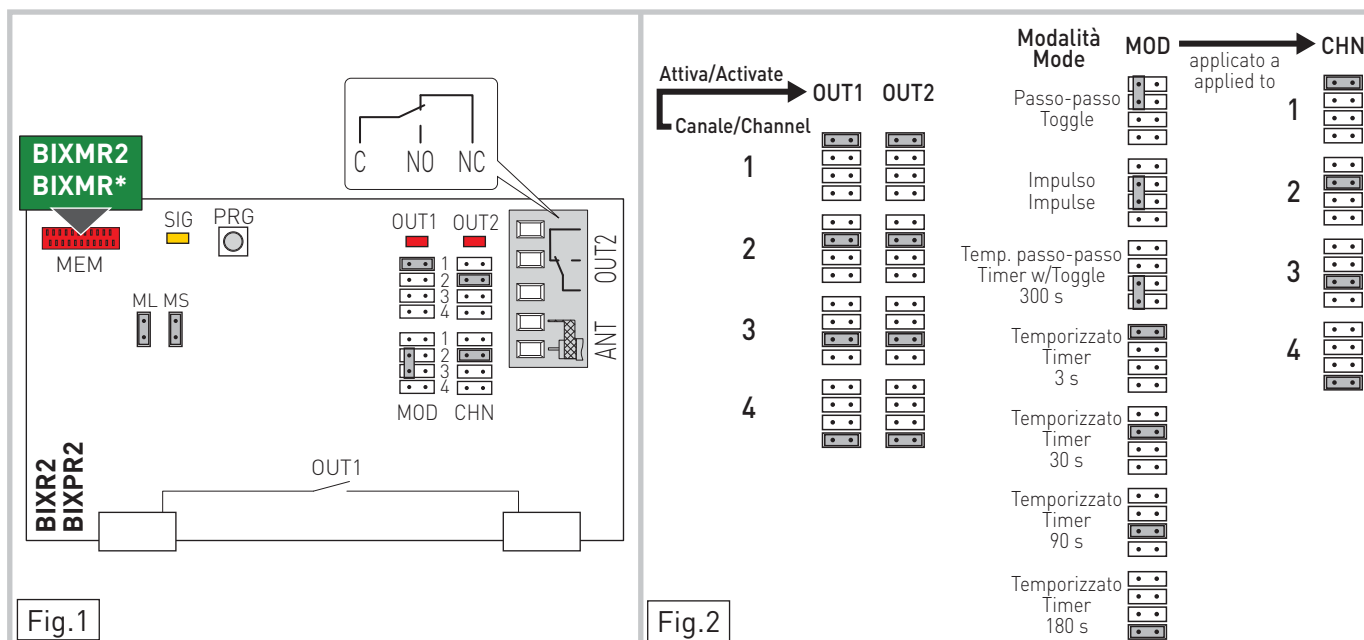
BIXMR2
BIXMR*

MEM

SIG

PRG

C NO NC

OUT1 OUT2

1
2
3
4

OUT2

ML MS

1
2
3
4

ANT

MOD CHN

BIXR2
BIXPR2

OUT1

Fig.1

Attiva/Activate

Canale/Channel

OUT1 OUT2

1

2

3

4

Modalità
Mode

MOD

applicato a
applied to

CHN

Passo-passo
Toggle

1

Impulso
Impulse

2

Temp. passo-passo
Timer w/Toggle
300 s

3

Temporizzato
Timer
3 s

4

Temporizzato
Timer
30 s

Temporizzato
Timer
90 s

Temporizzato
Timer
180 s

Fig.2